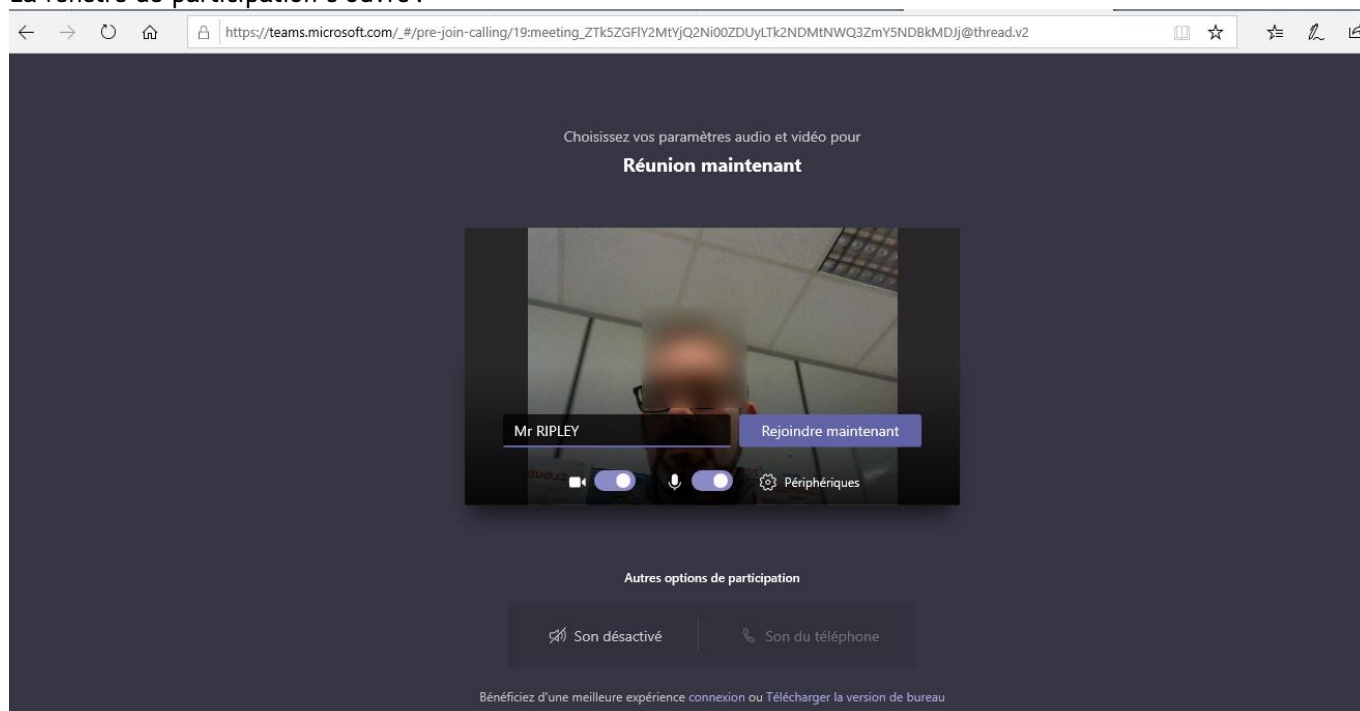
La fenêtre de participation s'ouvre :

https://teams.microsoft.com/_#/pre-join-calling/19:meeting_ZTk5ZGFlY2MtYjQ2Ni00ZDUyLTk2NDMtNWQ3ZmY5NDBkMDJj@thread.v2

Choisissez vos paramètres audio et vidéo pour

**Réunion maintenant**

Mr RIPLEY

Rejoindre maintenant

Périphériques

Autres options de participation

Son désactivé

Son du téléphone

Bénéficiez d'une meilleure expérience connexion ou Télécharger la version de bureau